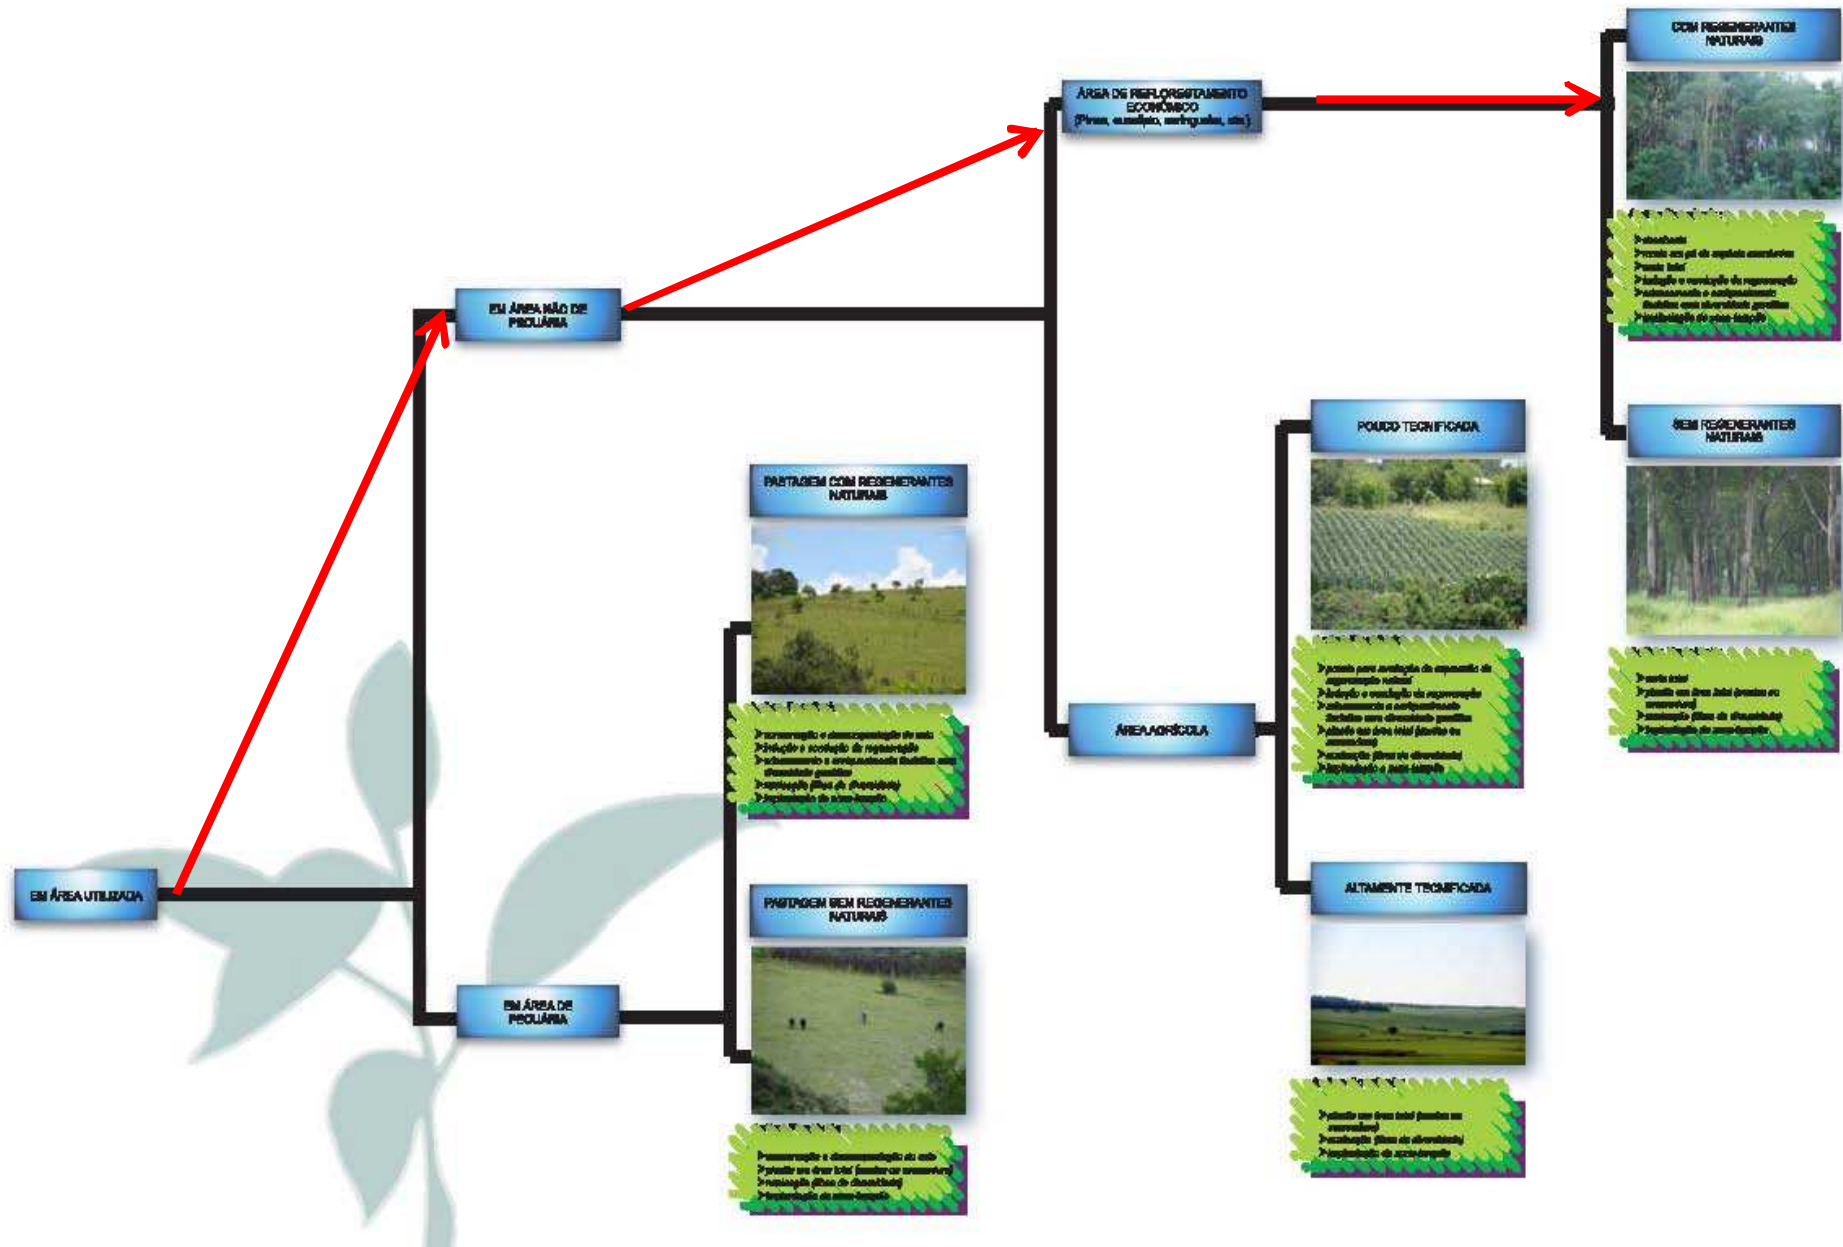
EM ÁREA UTILIZADA

EM ÁREA NÃO DE PECUÁRIA

EM ÁREA DE PECUÁRIA

ÁREA DE REFLORESTAMENTO ECONÔMICO (Pinus, eucalipto, seringueira, etc)

COM REGENERANTES NATURAIS

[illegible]

SEM REGENERANTES NATURAIS

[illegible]

ÁREA AGRÍCOLA

POUCO TECNIFICADA

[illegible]

ALTAMENTE TECNIFICADA

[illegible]

PASTAGEM COM REGENERANTES NATURAIS

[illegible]

PASTAGEM SEM REGENERANTES NATURAIS

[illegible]